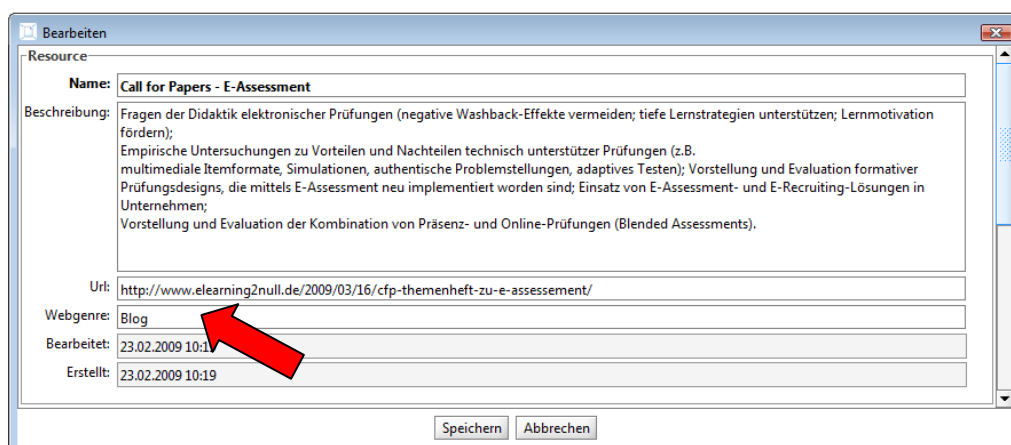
Bearbeiten

Resource

Name: Call for Papers - E-Assessment

Beschreibung: Fragen der Didaktik elektronischer Prüfungen (negative Washback-Effekte vermeiden; tiefe Lernstrategien unterstützen; Lernmotivation fördern);
Empirische Untersuchungen zu Vorteilen und Nachteilen technisch unterstützer Prüfungen (z.B. multimediale Itemformate, Simulationen, authentische Problemstellungen, adaptives Testen); Vorstellung und Evaluation formativer Prüfungsdesigns, die mittels E-Assessment neu implementiert worden sind; Einsatz von E-Assessment- und E-Recruiting-Lösungen in Unternehmen;
Vorstellung und Evaluation der Kombination von Präsenz- und Online-Prüfungen (Blended Assessments).

Url: http://www.elearning2null.de/2009/03/16/cfp-themenheft-zu-e-assessement/

Webgenre: Blog

Bearbeitet: 23.02.2009 10:1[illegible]

Erstellt: 23.02.2009 10:19

Speichern Abbrechen